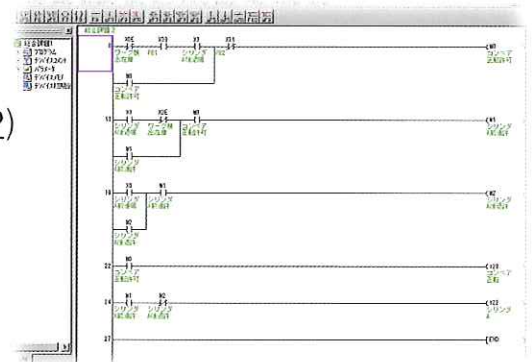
2)

0 X0E X10 X2 X11 M0
ワーク無 FX1 シリンダ X2 コンベア
左右端 A前退端 運転許可
M0
コンベア
運転許可

11 X3 X0E M1 M1
シリンダ ワーク無 コンベア
A前進端 左右端 運転許可
M1

16 X5 M1 M2
シリンダ シリンダ シリンダ
A前進端 A前進許可 A前進許可
M2
シリンダ
A前進許可

22 M0 Y20
コンベア コンベア
運転許可 運転

24 M1 X0 Y22
シリンダ シリンダ シリンダ
A前進許可 A前進許可 A

27 END